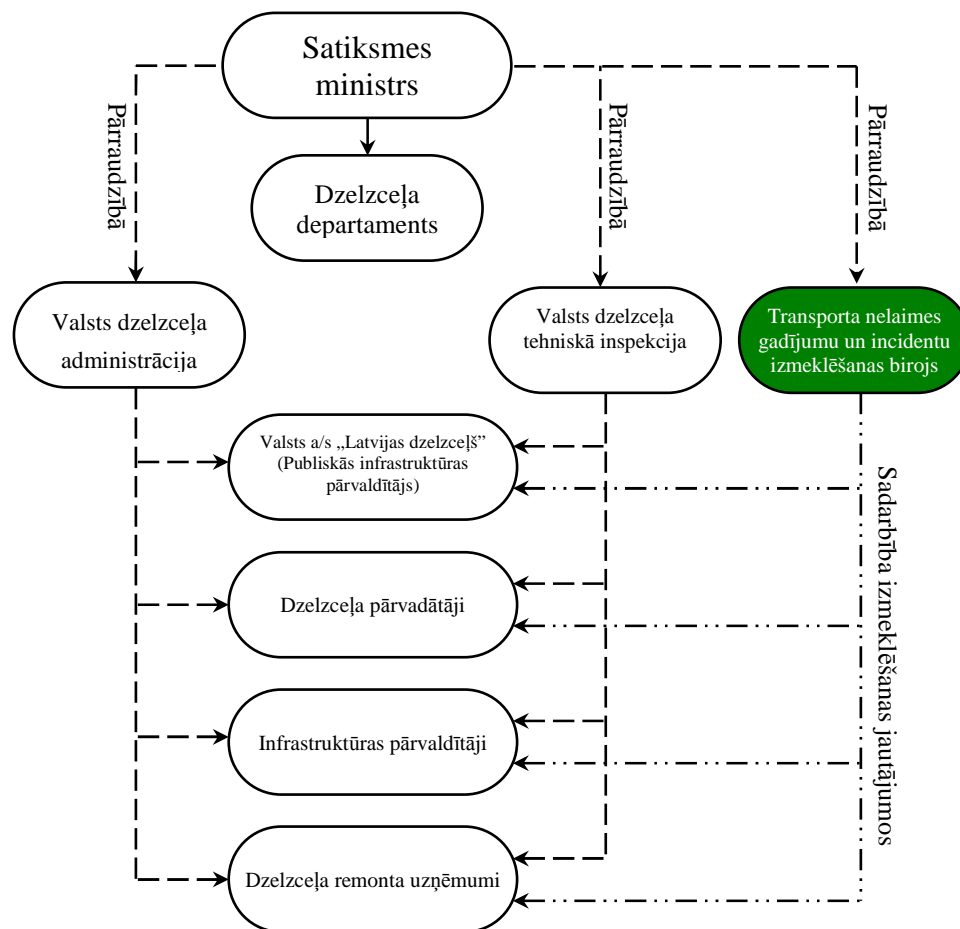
Satiksmes ministrs

Pārraudzībā

Pārraudzībā

Pārraudzībā

Dzelzceļa departaments

Valsts dzelzceļa administrācija

Valsts dzelzceļa tehniskā inspekcija

Transporta nelaimes gadījumu un incidentu izmeklēšanas birojs

Valsts a/s „Latvijas dzelzceļš" (Publiskās infrastruktūras pārvaldītājs)

Dzelzceļa pārvadātāji

Infrastruktūras pārvaldītāji

Dzelzceļa remonta uzņēmumi

Sadarbība izmeklēšanas jautājumos